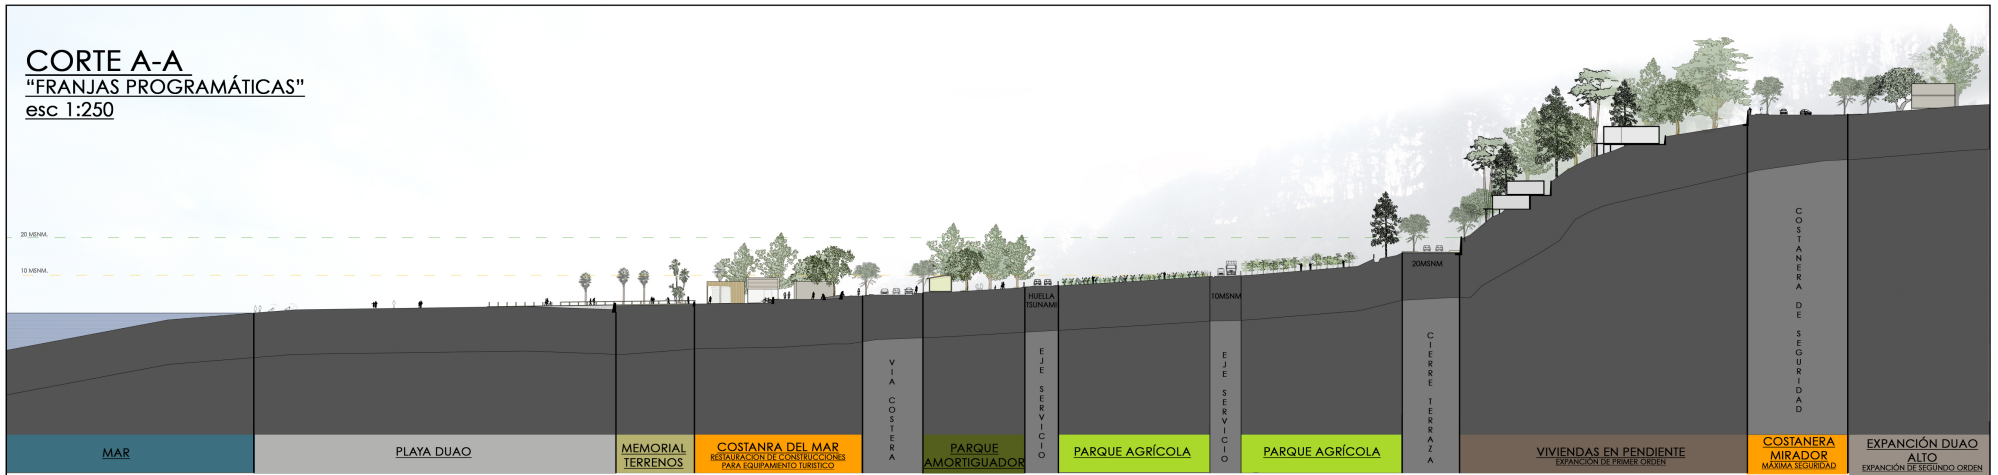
CORTE A-A
"FRANJAS PROGRAMÁTICAS"
esc 1:250

20 MSNM.
10 MSNM.

HUELLA TSUNAMI
10MSNM
20MSNM

VIA COSTERA
EJE SERVICIO
EJE SERVICIO
CIERRE TERRAZA
COSTANERA DE SEGURIDAD

MAR
PLAYA DUAO
MEMORIAL TERRENOS
COSTANRA DEL MAR
RESTAURACION DE CONSTRUCCIONES PARA EQUIPAMIENTO TURISTICO
PARQUE AMORTIGUADOR
PARQUE AGRÍCOLA
PARQUE AGRÍCOLA
VIVIENDAS EN PENDIENTE
EXPANCION DE PRIMER ORDEN
COSTANERA MIRADOR
MÁXIMA SEGURIDAD
EXPANCIÓN DUAO ALTO
EXPANCIÓN DE SEGUNDO ORDEN